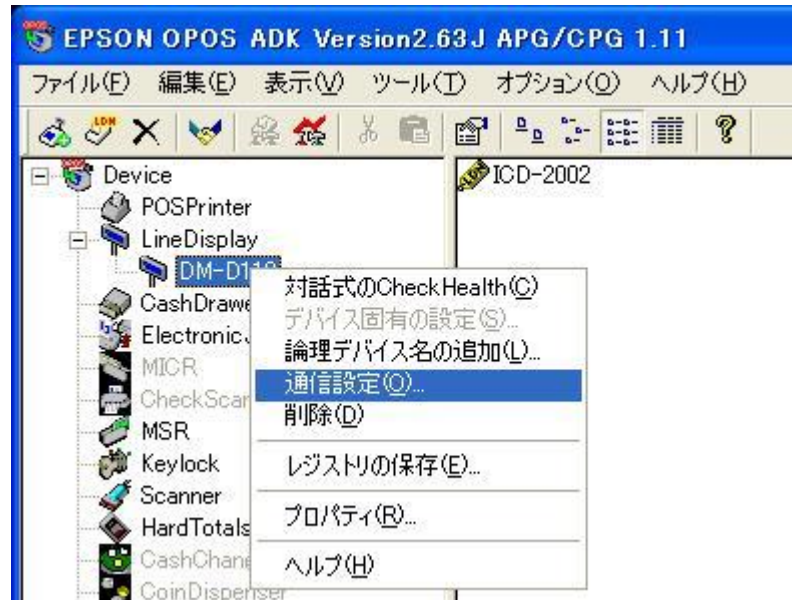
EPSON OPOS ADK Version2.63J APG/CPG 1.11

ファイル(F) 編集(E) 表示(V) ツール(T) オプション(O) ヘルプ(H)

Device
POSPrinter
LineDisplay
DM-D11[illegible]
CashDrawe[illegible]
Electronic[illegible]
MICR
CheckScan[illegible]
MSR
Keylock
Scanner
HardTotals
CashChan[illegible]
CoinDispenser

ICD-2002

対話式のCheckHealth(C)
デバイス固有の設定(S)...
論理デバイス名の追加(L)...
通信設定(O)...
削除(D)
レジストリの保存(E)...
プロパティ(R)...
ヘルプ(H)